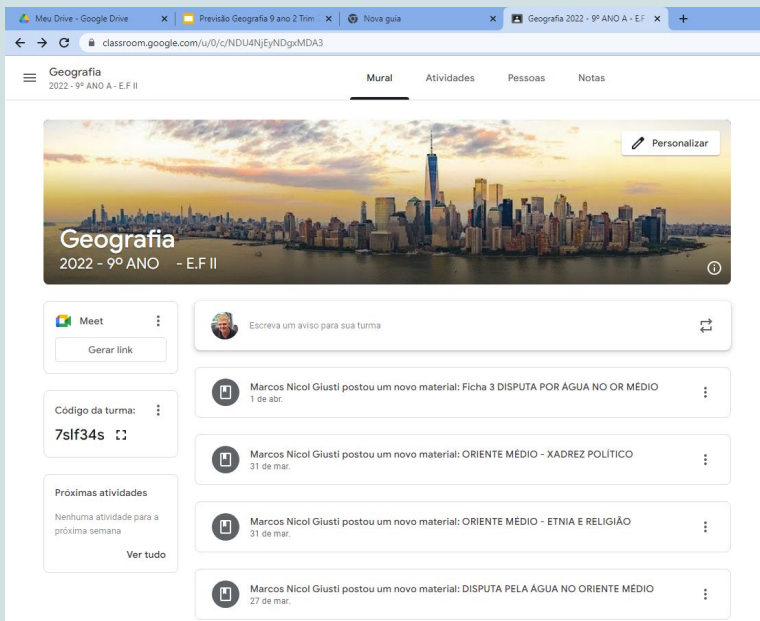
Meu Drive - Google Drive ×
Previsão Geografia 9 ano 2 Trim ×
Nova guia ×
Geografia 2022 - 9º ANO A - E.F ×
+

classroom.google.com/u/0/c/NDU4NjEyNDgxMDA3

Geografia
2022 - 9º ANO A - E.F II

Mural Atividades Pessoas Notas

Personalizar

Geografia
2022 - 9º ANO - E.F II

Meet
Gerar link

Código da turma:
7slf34s

Próximas atividades
Nenhuma atividade para a próxima semana
Ver tudo

Escreva um aviso para sua turma

Marcos Nicol Giusti postou um novo material: Ficha 3 DISPUTA POR ÁGUA NO OR MÉDIO
1 de abr.

Marcos Nicol Giusti postou um novo material: ORIENTE MÉDIO - XADREZ POLÍTICO
31 de mar.

Marcos Nicol Giusti postou um novo material: ORIENTE MÉDIO - ETNIA E RELIGIÃO
31 de mar.

Marcos Nicol Giusti postou um novo material: DISPUTA PELA ÁGUA NO ORIENTE MÉDIO
27 de mar.